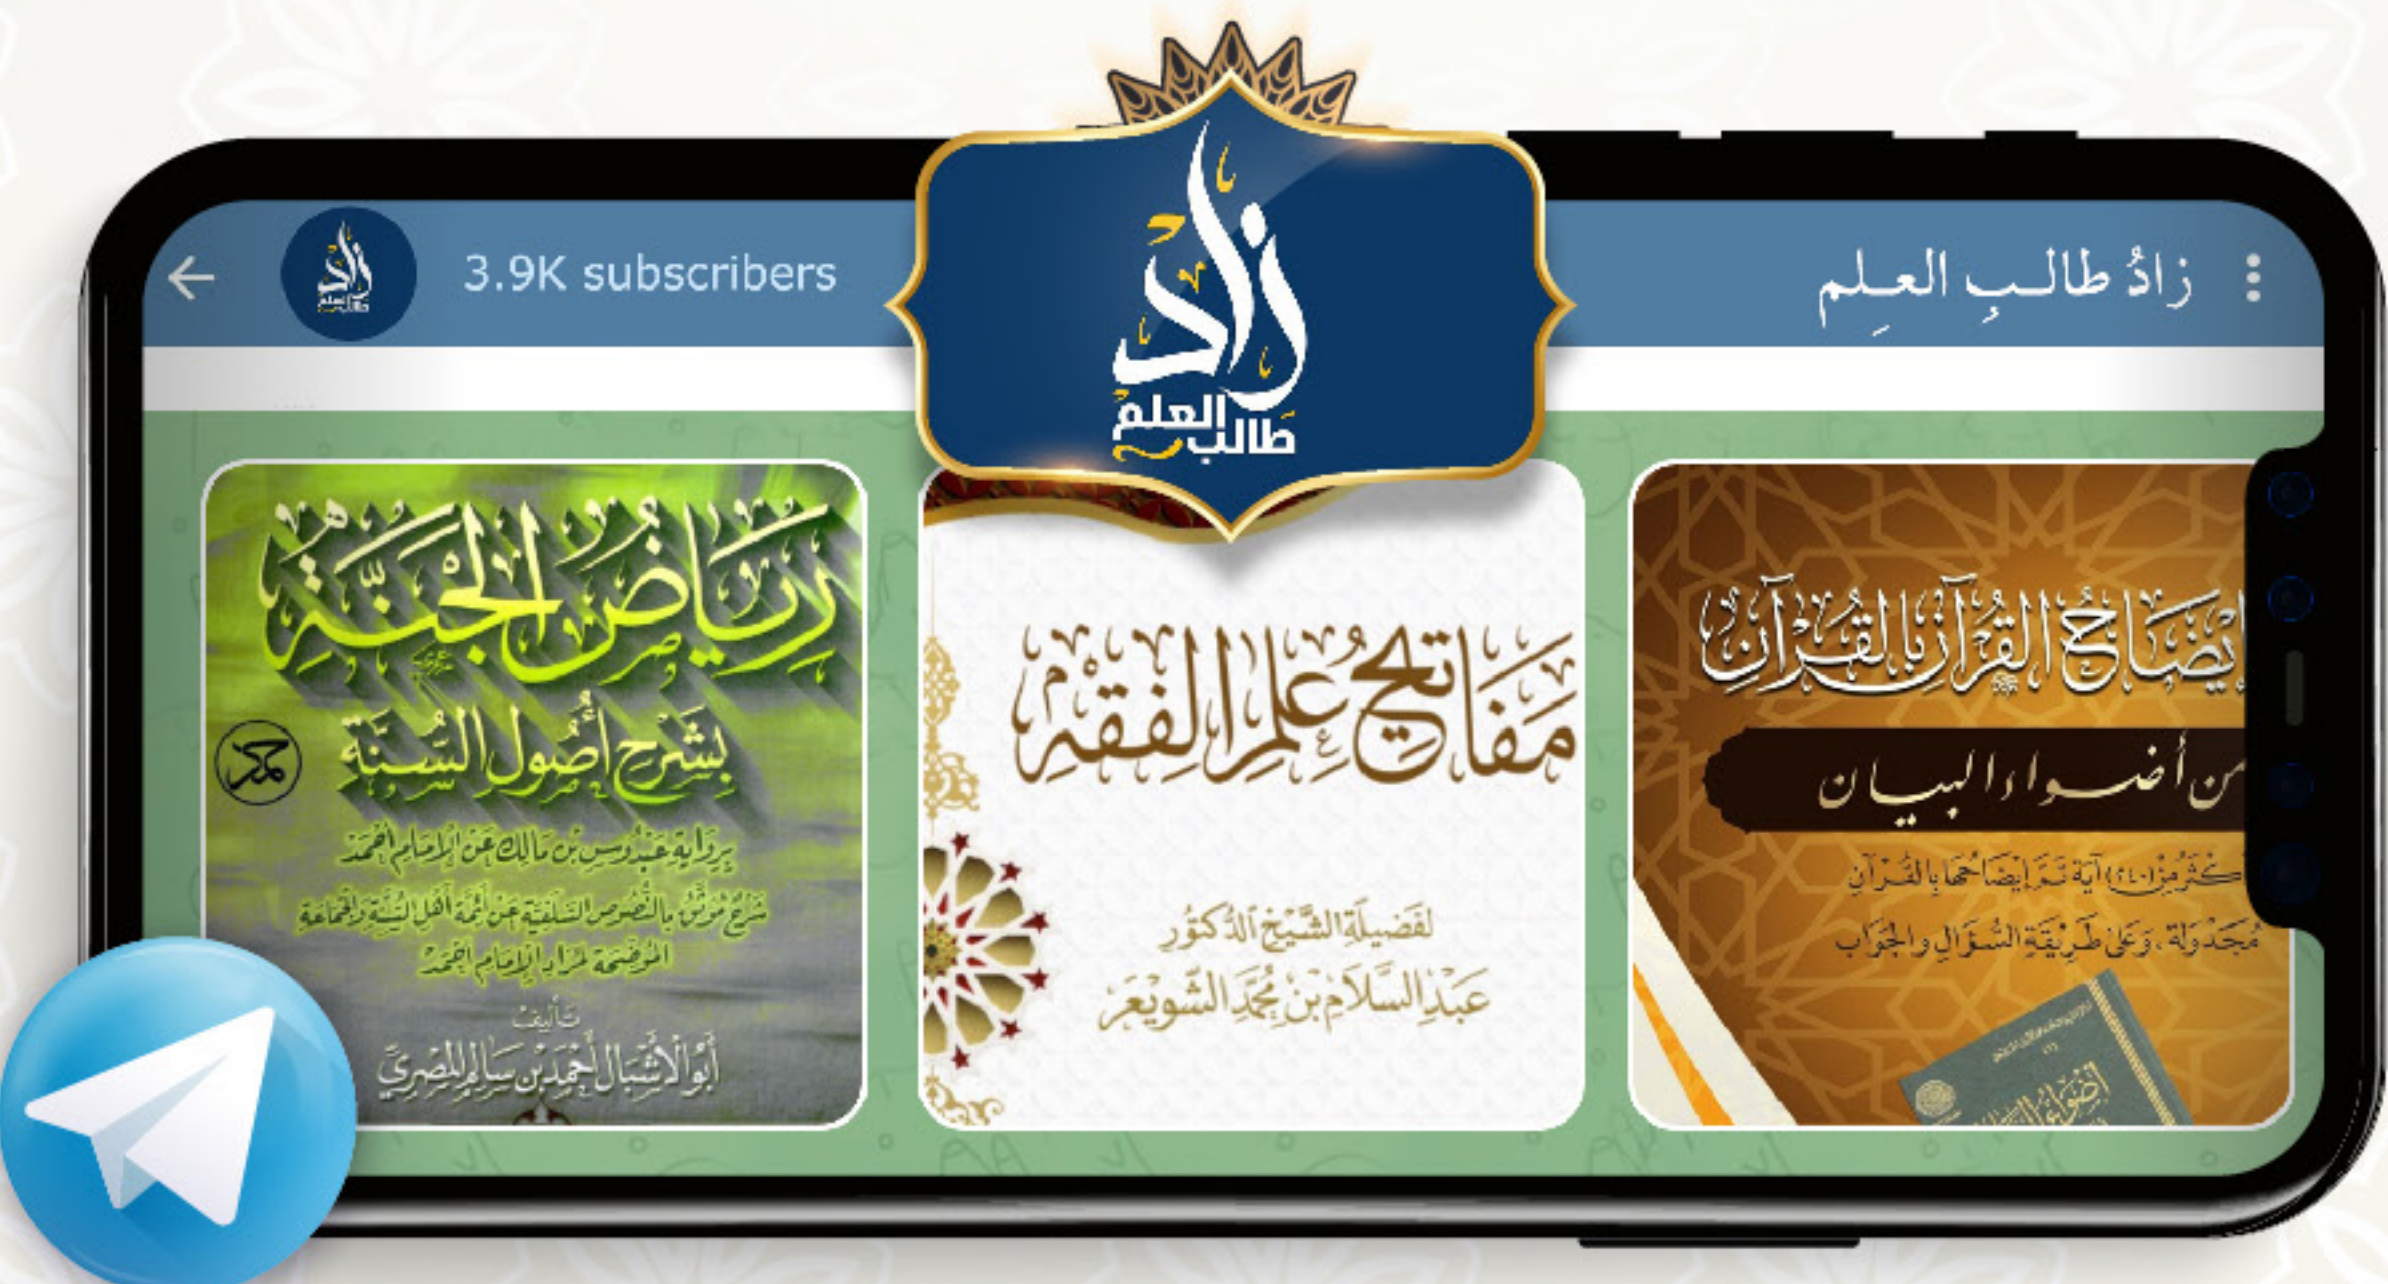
زادُ طالبِ العِلم

3.9K subscribers

زاد طالب العلم

زاد طالب العلم

رياض الجنة بشرح أصول السنة

برواية عبدوس بن مالك عن الإمام أحمد

شرح موثق بالنصوص السلفية عن أئمة أهل السنة والجماعة الموضحة لمراد الإمام أحمد

تأليف

أبو الأشبال أحمد بن سالم المصري

مفاتيح علم الفقه

لفضيلة الشيخ الدكتور

عبد السلام بن محمد الشويعر

إيضاح القرآن بالقرآن

من أضواء البيان

أكثر من (٤٠٠) آية تم إيضاحها بالقرآن

مجدولة، وعلى طريقة السؤال والجواب